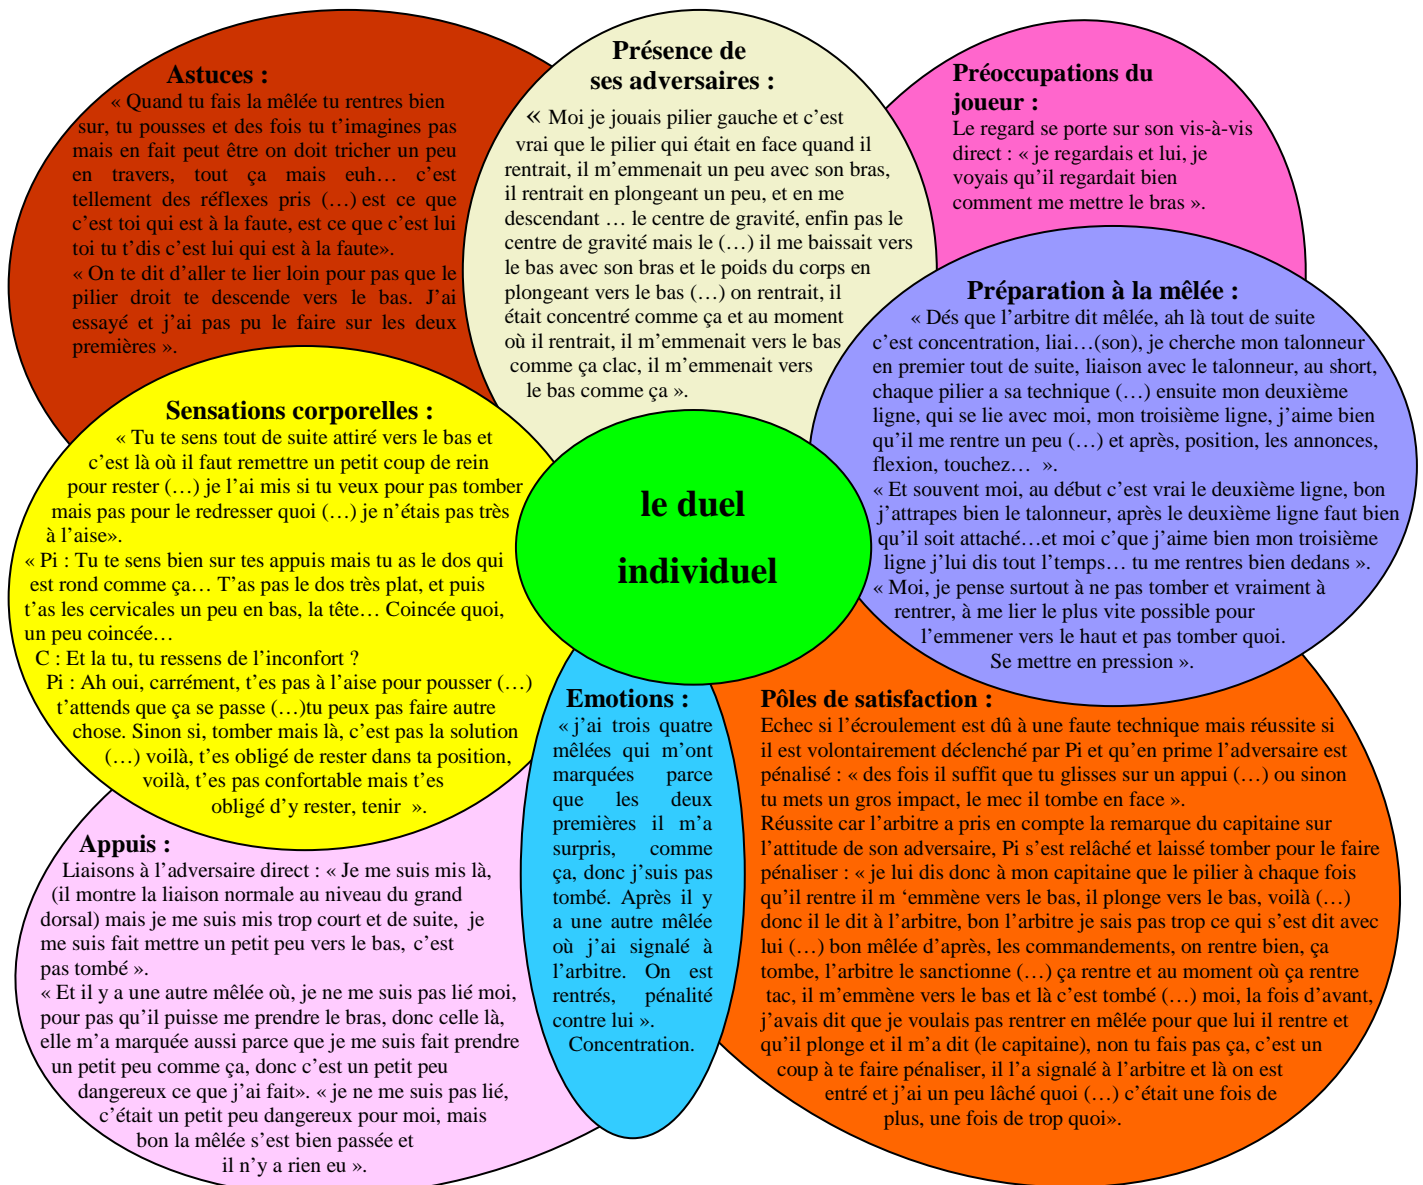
Astuces :
« Quand tu fais la mêlée tu rentres bien sur, tu pousses et des fois tu t'imagines pas mais en fait peut être on doit tricher un peu en travers, tout ça mais euh… c'est tellement des réflexes pris (…) est ce que c'est toi qui est à la faute, est ce que c'est lui toi tu t'dis c'est lui qui est à la faute».
« On te dit d'aller te lier loin pour pas que le pilier droit te descende vers le bas. J'ai essayé et j'ai pas pu le faire sur les deux premières ».

Présence de ses adversaires :
« Moi je jouais pilier gauche et c'est vrai que le pilier qui était en face quand il rentrait, il m'emmenait un peu avec son bras, il rentrait en plongeant un peu, et en me descendant … le centre de gravité, enfin pas le centre de gravité mais le (…) il me baissait vers le bas avec son bras et le poids du corps en plongeant vers le bas (…) on rentrait, il était concentré comme ça et au moment où il rentrait, il m'emmenait vers le bas comme ça clac, il m'emmenait vers le bas comme ça ».

Préoccupations du joueur :
Le regard se porte sur son vis-à-vis direct : « je regardais et lui, je voyais qu'il regardait bien comment me mettre le bras ».

Préparation à la mêlée :
« Dés que l'arbitre dit mêlée, ah là tout de suite c'est concentration, liai…(son), je cherche mon talonneur en premier tout de suite, liaison avec le talonneur, au short, chaque pilier a sa technique (…) ensuite mon deuxième ligne, qui se lie avec moi, mon troisième ligne, j'aime bien qu'il me rentre un peu (…) et après, position, les annonces, flexion, touchez… ».
« Et souvent moi, au début c'est vrai le deuxième ligne, bon j'attrapes bien le talonneur, après le deuxième ligne faut bien qu'il soit attaché…et moi c'que j'aime bien mon troisième ligne j'lui dis tout l'temps… tu me rentres bien dedans ».
« Moi, je pense surtout à ne pas tomber et vraiment à rentrer, à me lier le plus vite possible pour l'emmener vers le haut et pas tomber quoi. Se mettre en pression ».

Sensations corporelles :
« Tu te sens tout de suite attiré vers le bas et c'est là où il faut remettre un petit coup de rein pour rester (…) je l'ai mis si tu veux pour pas tomber mais pas pour le redresser quoi (…) je n'étais pas très à l'aise».
« Pi : Tu te sens bien sur tes appuis mais tu as le dos qui est rond comme ça… T'as pas le dos très plat, et puis t'as les cervicales un peu en bas, la tête… Coincée quoi, un peu coincée…
C : Et la tu, tu ressens de l'inconfort ?
Pi : Ah oui, carrément, t'es pas à l'aise pour pousser (…) t'attends que ça se passe (…)tu peux pas faire autre chose. Sinon si, tomber mais là, c'est pas la solution (…) voilà, t'es obligé de rester dans ta position, voilà, t'es pas confortable mais t'es obligé d'y rester, tenir ».

le duel individuel

Appuis :
Liaisons à l'adversaire direct : « Je me suis mis là, (il montre la liaison normale au niveau du grand dorsal) mais je me suis mis trop court et de suite, je me suis fait mettre un petit peu vers le bas, c'est pas tombé ».
« Et il y a une autre mêlée où, je ne me suis pas lié moi, pour pas qu'il puisse me prendre le bras, donc celle là, elle m'a marquée aussi parce que je me suis fait prendre un petit peu comme ça, donc c'est un petit peu dangereux ce que j'ai fait». « je ne me suis pas lié, c'était un petit peu dangereux pour moi, mais bon la mêlée s'est bien passée et il n'y a rien eu ».

Emotions :
« j'ai trois quatre mêlées qui m'ont marquées parce que les deux premières il m'a surpris, comme ça, donc j'suis pas tombé. Après il y a une autre mêlée où j'ai signalé à l'arbitre. On est rentrés, pénalité contre lui ».
Concentration.

Pôles de satisfaction :
Echec si l'écroulement est dû à une faute technique mais réussite si il est volontairement déclenché par Pi et qu'en prime l'adversaire est pénalisé : « des fois il suffit que tu glisses sur un appui (…) ou sinon tu mets un gros impact, le mec il tombe en face ».
Réussite car l'arbitre a pris en compte la remarque du capitaine sur l'attitude de son adversaire, Pi s'est relâché et laissé tomber pour le faire pénaliser : « je lui dis donc à mon capitaine que le pilier à chaque fois qu'il rentre il m 'emmène vers le bas, il plonge vers le bas, voilà (…) donc il le dit à l'arbitre, bon l'arbitre je sais pas trop ce qui s'est dit avec lui (…) bon mêlée d'après, les commandements, on rentre bien, ça tombe, l'arbitre le sanctionne (…) ça rentre et au moment où ça rentre tac, il m'emmène vers le bas et là c'est tombé (…) moi, la fois d'avant, j'avais dit que je voulais pas rentrer en mêlée pour que lui il rentre et qu'il plonge et il m'a dit (le capitaine), non tu fais pas ça, c'est un coup à te faire pénaliser, il l'a signalé à l'arbitre et là on est entré et j'ai un peu lâché quoi (…) c'était une fois de plus, une fois de trop quoi».